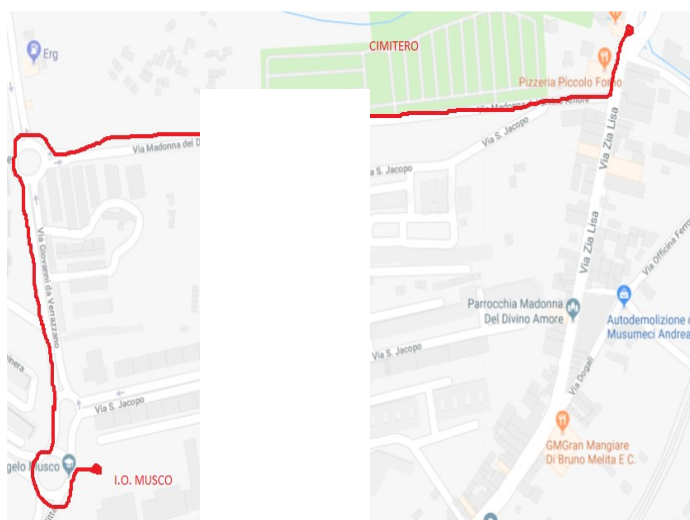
Erg

CIMITERO

Pizzeria Piccolo Forno

Via Madonna del Divino Amore

Via Madonna del D

Via S. Jacopo

Via S. Jacopo

Via Zia Lisa

Via Zia Lisa

Via Giovanni da Verrazzano

Via Officina Ferro

Parrocchia Madonna Del Divino Amore

Autodemolizione di Musumeci Andrea

Via S. Jacopo

Via S. Jacopo

Via Dogali

GMGran Mangiare Di Bruno Melita E C.

gelo Musco

I.O. MUSCO